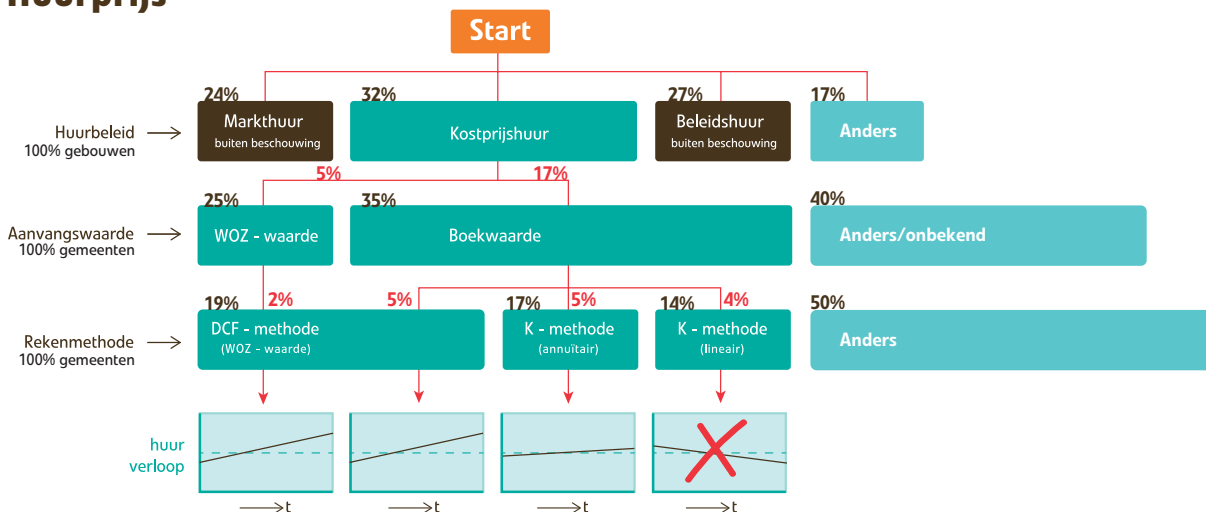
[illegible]

Start

24% Markthuur buiten beschouwing
32% Kostprijshuur
27% Beleidshuur buiten beschouwing
17% Anders

Huurbeleid 100% gebouwen

5%
17%

25% WOZ - waarde
35% Boekwaarde
40% Anders/onbekend

Aanvangswaarde 100% gemeenten

19%
2%
5%
17%
5%
14%
4%
50%

DCF - methode (WOZ - waarde)
K - methode (annuïtair)
K - methode (lineair)
Anders

Rekenmethode 100% gemeenten

huur verloop

t
t
t
t